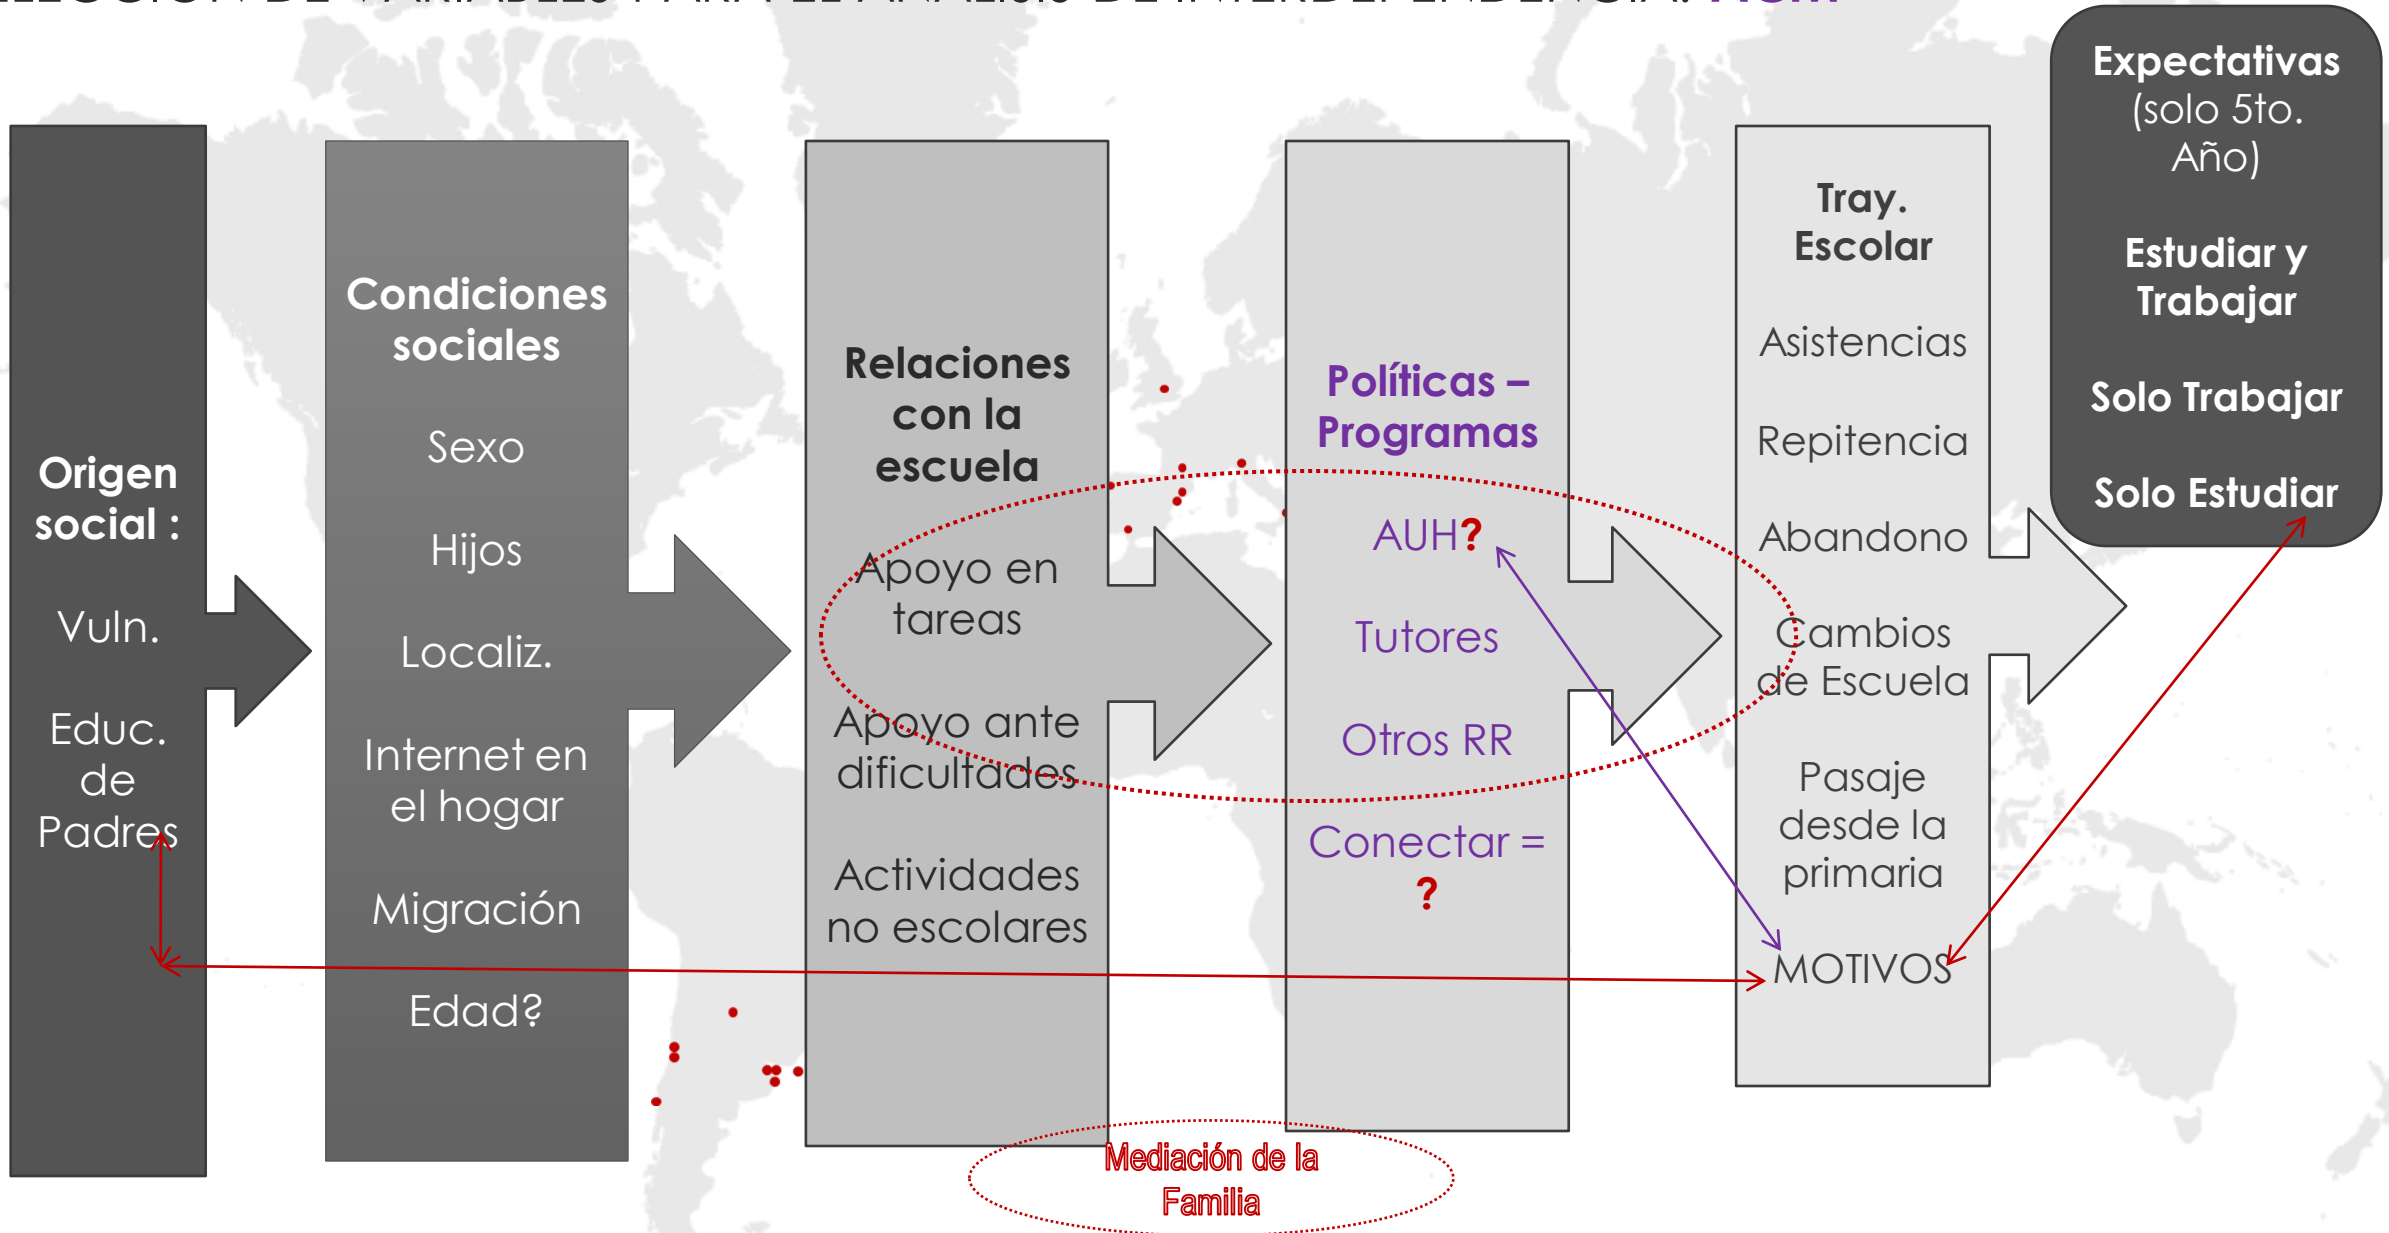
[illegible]

Origen social :

Vuln.

Educ. de Padres

Condiciones sociales

Sexo

Hijos

Localiz.

Internet en el hogar

Migración

Edad?

Relaciones con la escuela

Apoyo en tareas

Apoyo ante dificultades

Actividades no escolares

Políticas – Programas

AUH?

Tutores

Otros RR

Conectar = ?

Tray. Escolar

Asistencias

Repitencia

Abandono

Cambios de Escuela

Pasaje desde la primaria

MOTIVOS

Expectativas (solo 5to. Año)

Estudiar y Trabajar

Solo Trabajar

Solo Estudiar

Mediación de la Familia